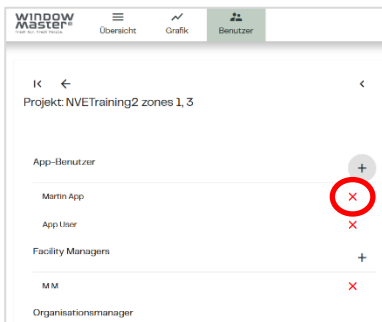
WINDOW master®
fresh air. fresh people.

Übersicht

Grafik

Benutzer

K ←

<

Projekt: NVETraining2 zones 1, 3

App-Benutzer

+

Martin App

×

App User

×

Facility Managers

+

M M

×

Organisationsmanager